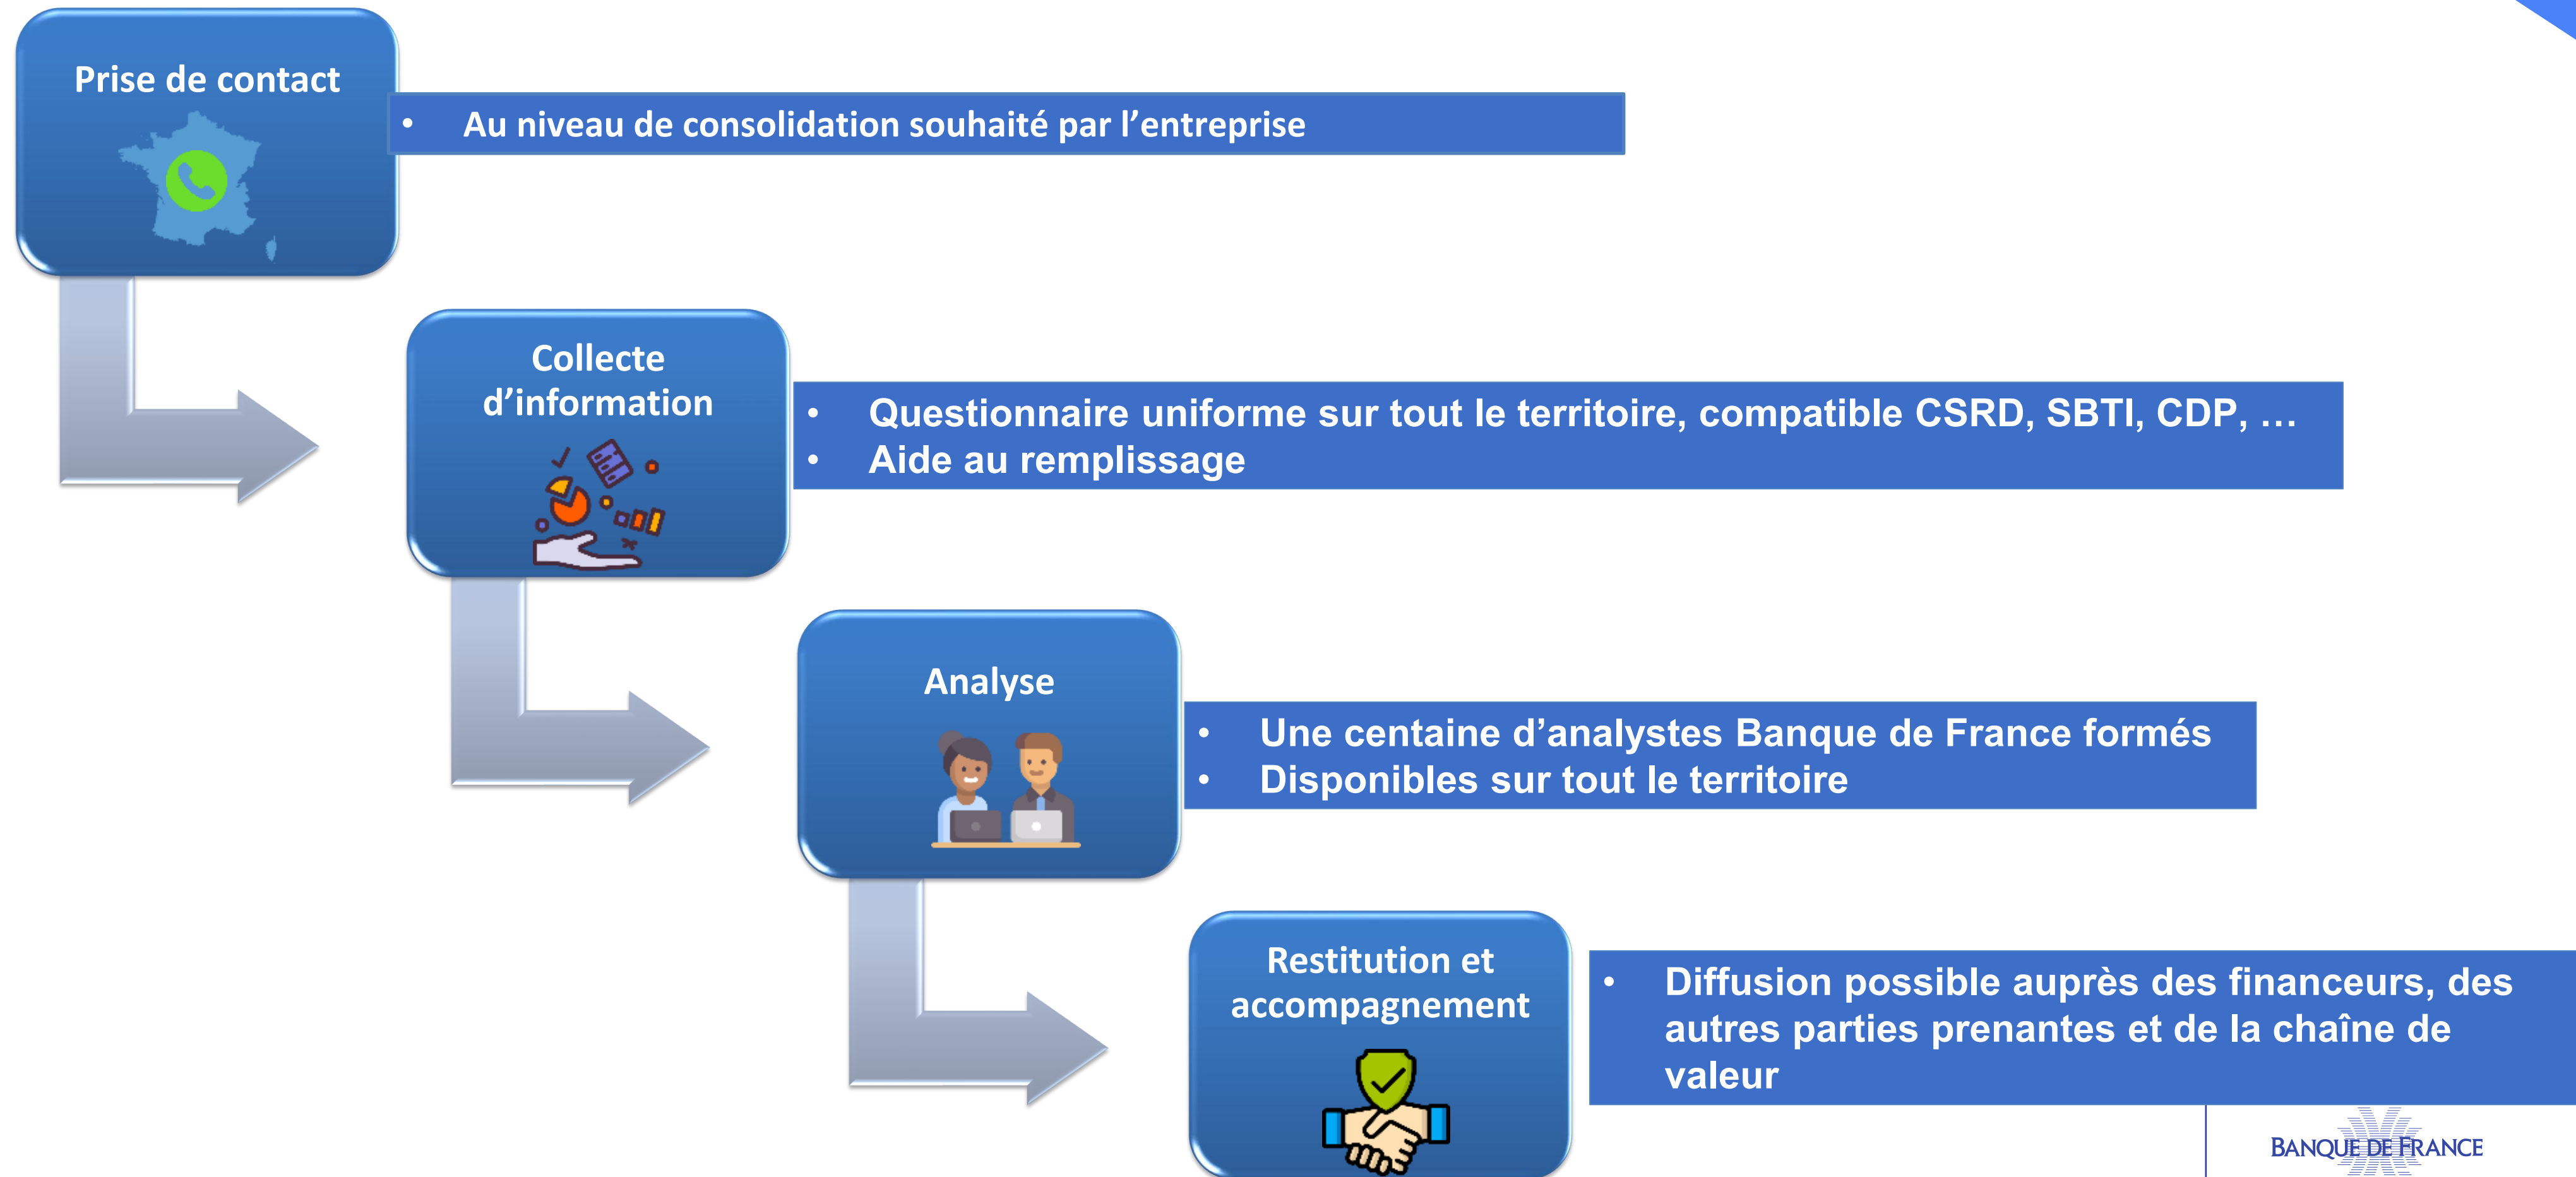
Prise de contact

• Au niveau de consolidation souhaité par l'entreprise

Collecte d'information

• Questionnaire uniforme sur tout le territoire, compatible CSRD, SBTI, CDP, …
• Aide au remplissage

Analyse

• Une centaine d'analystes Banque de France formés
• Disponibles sur tout le territoire

Restitution et accompagnement

• Diffusion possible auprès des financeurs, des autres parties prenantes et de la chaîne de valeur

BANQUE DE FRANCE